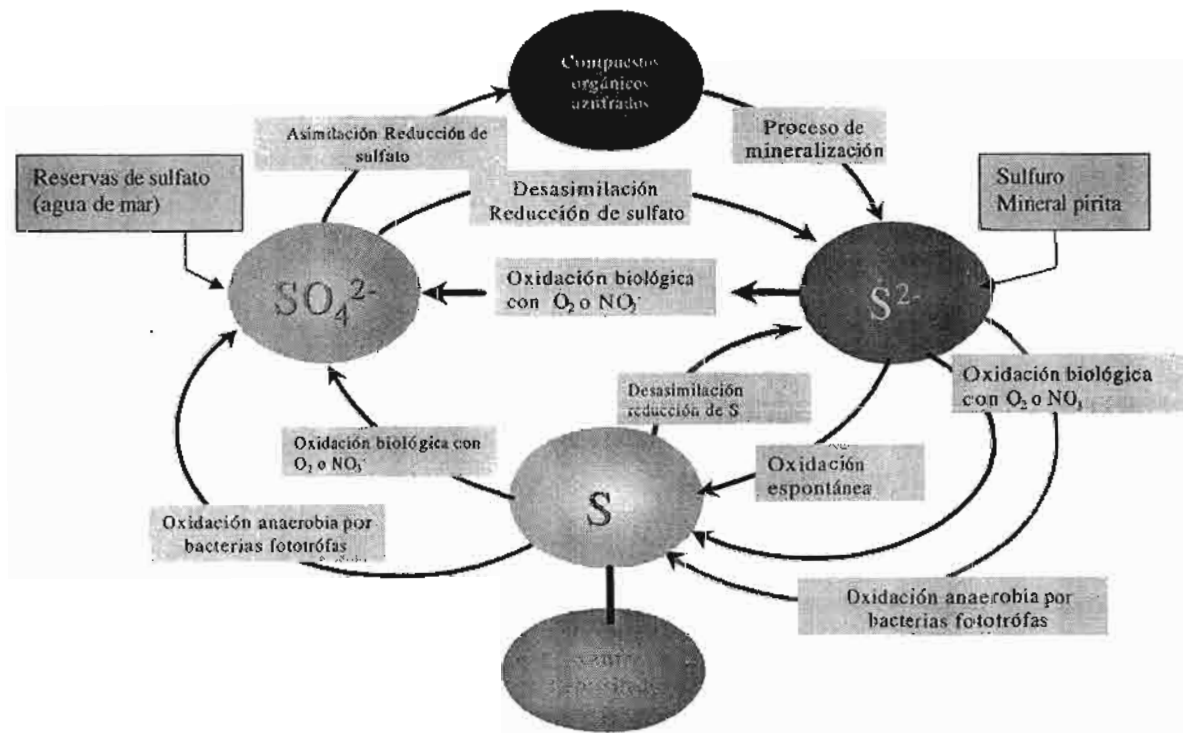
Compuestos orgánicos azufrados

Asimilación Reducción de sulfato

Proceso de mineralización

Reservas de sulfato (agua de mar)

Desasimilación Reducción de sulfato

Sulfuro Mineral pirita

$SO_4^{2-}$

Oxidación biológica con $O_2$ o $NO_3^-$

$S^{2-}$

Desasimilación reducción de S

Oxidación biológica con $O_2$ o $NO_3$

Oxidación biológica con $O_2$ o $NO_3^-$

Oxidación espontánea

S

Oxidación anaerobia por bacterias fototrófas

Oxidación anaerobia por bacterias fototrófas

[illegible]